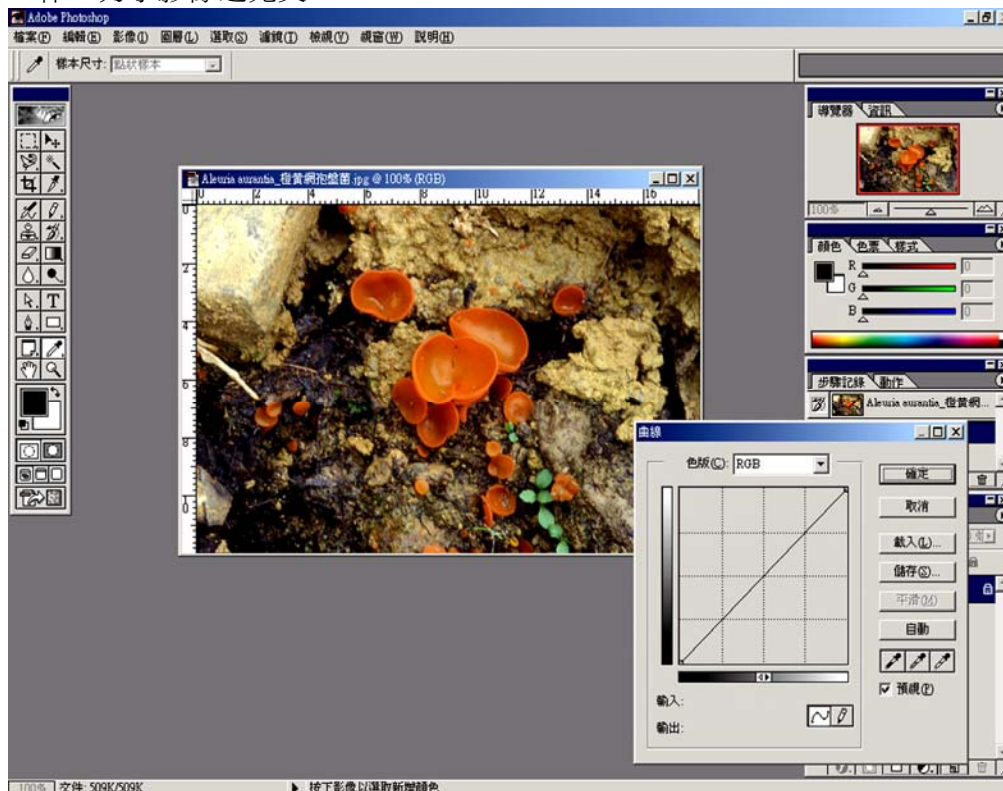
Adobe Photoshop

檔案(F) 編輯(E) 影像(I) 圖層(L) 選取(S) 濾鏡(T) 檢視(V) 視窗(W) 說明(H)

樣本尺寸: 點狀樣本

Aleuria aurantia_橙黃網孢盤菌.jpg @ 100% (RGB)

0 2 4 6 8 10 12 14 16

導覽器 資訊

100%

顏色 色票 樣式

R 0
G 0
B 0

步驟記錄 動作

Aleuria aurantia_橙黃網...

曲線

色版(C): RGB

確定

取消

載入(L)...

儲存(S)...

平滑(M)

自動

預視(P)

輸入:

輸出:

100% 文件: 509K/509K

按下影像以選取新前景色